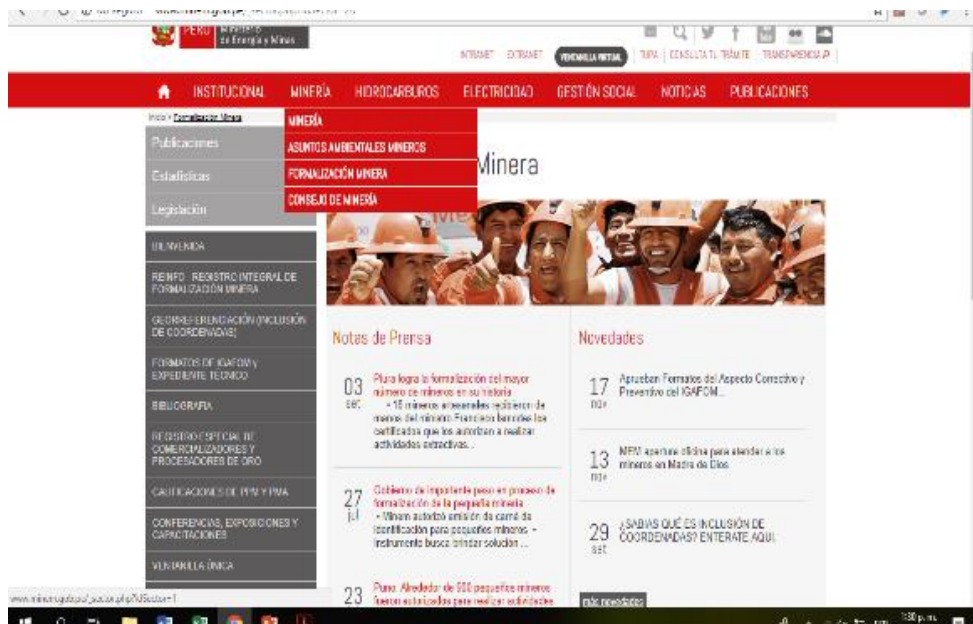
PERÚ Ministerio de Energía y Minas

INTRANET EXTRANET PERSONALIA VIRTUAL TUPA | CONSULTA TU TRÁMITE TRANSPARENCIA

INSTITUCIONAL MINERÍA HIDROCARBUROS ELECTRICIDAD GESTIÓN SOCIAL NOTICIAS PUBLICACIONES

Inicio > Formalización Minera

MINERÍA
ASUNTOS AMBIENTALES MINEROS
FORMALIZACIÓN MINERA
CONSEJO DE MINERÍA

Publicaciones
Estadísticas
Legislación

Minera

BIENVENIDA
REINFO - REGISTRO INTEGRAL DE FORMALIZACIÓN MINERA
GEORREFERENCIACIÓN (INCLUSIÓN DE COORDENADAS)
FORMATOS DE IGAFOM y EXPEDIENTE TÉCNICO
BIBLIOGRAFÍA
REGISTRO ESPECIAL DE COMERCIALIZADORES Y PROCESADORES DE ORO
CALIFICACIONES DE PPM Y PMA
CONFERENCIAS, EXPOSICIONES Y CAPACITACIONES
VENTANILLA ÚNICA

Notas de Prensa

03 set Piura logra la formalización del mayor número de mineros en su historia • 18 mineros artesanales recibieron de manos del ministro Francisco Ísmodes los certificados que los autorizan a realizar actividades extractivas...

27 jul Gobierno da importante paso en proceso de formalización de la pequeña minería • Minem autoriza emisión de carné de identificación para pequeños mineros • Instrumento busca brindar solución ...

23 Puno: Alrededor de 500 pequeños mineros fueron autorizados para realizar actividades

Novedades

17 nov Aprueban Formatos del Aspecto Correctivo y Preventivo del IGAFOM...

13 nov MEM apertura oficina para atender a los mineros en Madre de Dios

29 set ¿SABÍAS QUÉ ES INCLUSIÓN DE COORDENADAS? ENTÉRATE AQUÍ

más novedades

www.minem.gob.pe/_sector.php?idSector=1

3:30 p.m.